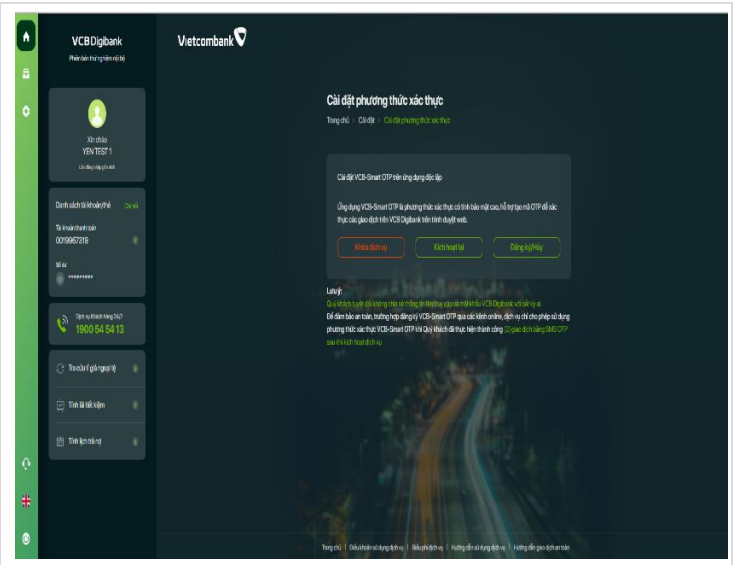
VCB Digibank
Phiên bản thử nghiệm nội bộ

Xin chào
YEN TEST 1
Lần đăng nhập gần nhất

Danh sách tài khoản/thẻ
Chi tiết
Tài khoản thanh toán
0019967319
Số dư
*********

Dịch vụ khách hàng 24/7
1900 54 54 13

Tra cứu tỷ giá ngoại tệ
Tính lãi tiết kiệm
Tính lịch trả nợ

Vietcombank

Cài đặt phương thức xác thực
Trang chủ > Cài đặt > Cài đặt phương thức xác thực

Cài đặt VCB-Smart OTP trên ứng dụng độc lập

Ứng dụng VCB-Smart OTP là phương thức xác thực có tính bảo mật cao, hỗ trợ tạo mã OTP để xác thực các giao dịch trên VCB Digibank trên trình duyệt web.

Khóa dịch vụ
Kích hoạt lại
Đăng ký/Hủy

Lưu ý:
Quý khách tuyệt đối không chia sẻ thông tin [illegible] VCB Digibank với bất kỳ ai.
Để đảm bảo an toàn, trường hợp đăng ký VCB-Smart OTP qua các kênh online, dịch vụ chỉ cho phép sử dụng phương thức xác thực VCB-Smart OTP khi Quý khách đã thực hiện thành công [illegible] giao dịch bằng SMS OTP sau khi kích hoạt dịch vụ.

Trang chủ | Điều khoản sử dụng dịch vụ | Biểu phí dịch vụ | Hướng dẫn sử dụng dịch vụ | Hướng dẫn giao dịch an toàn